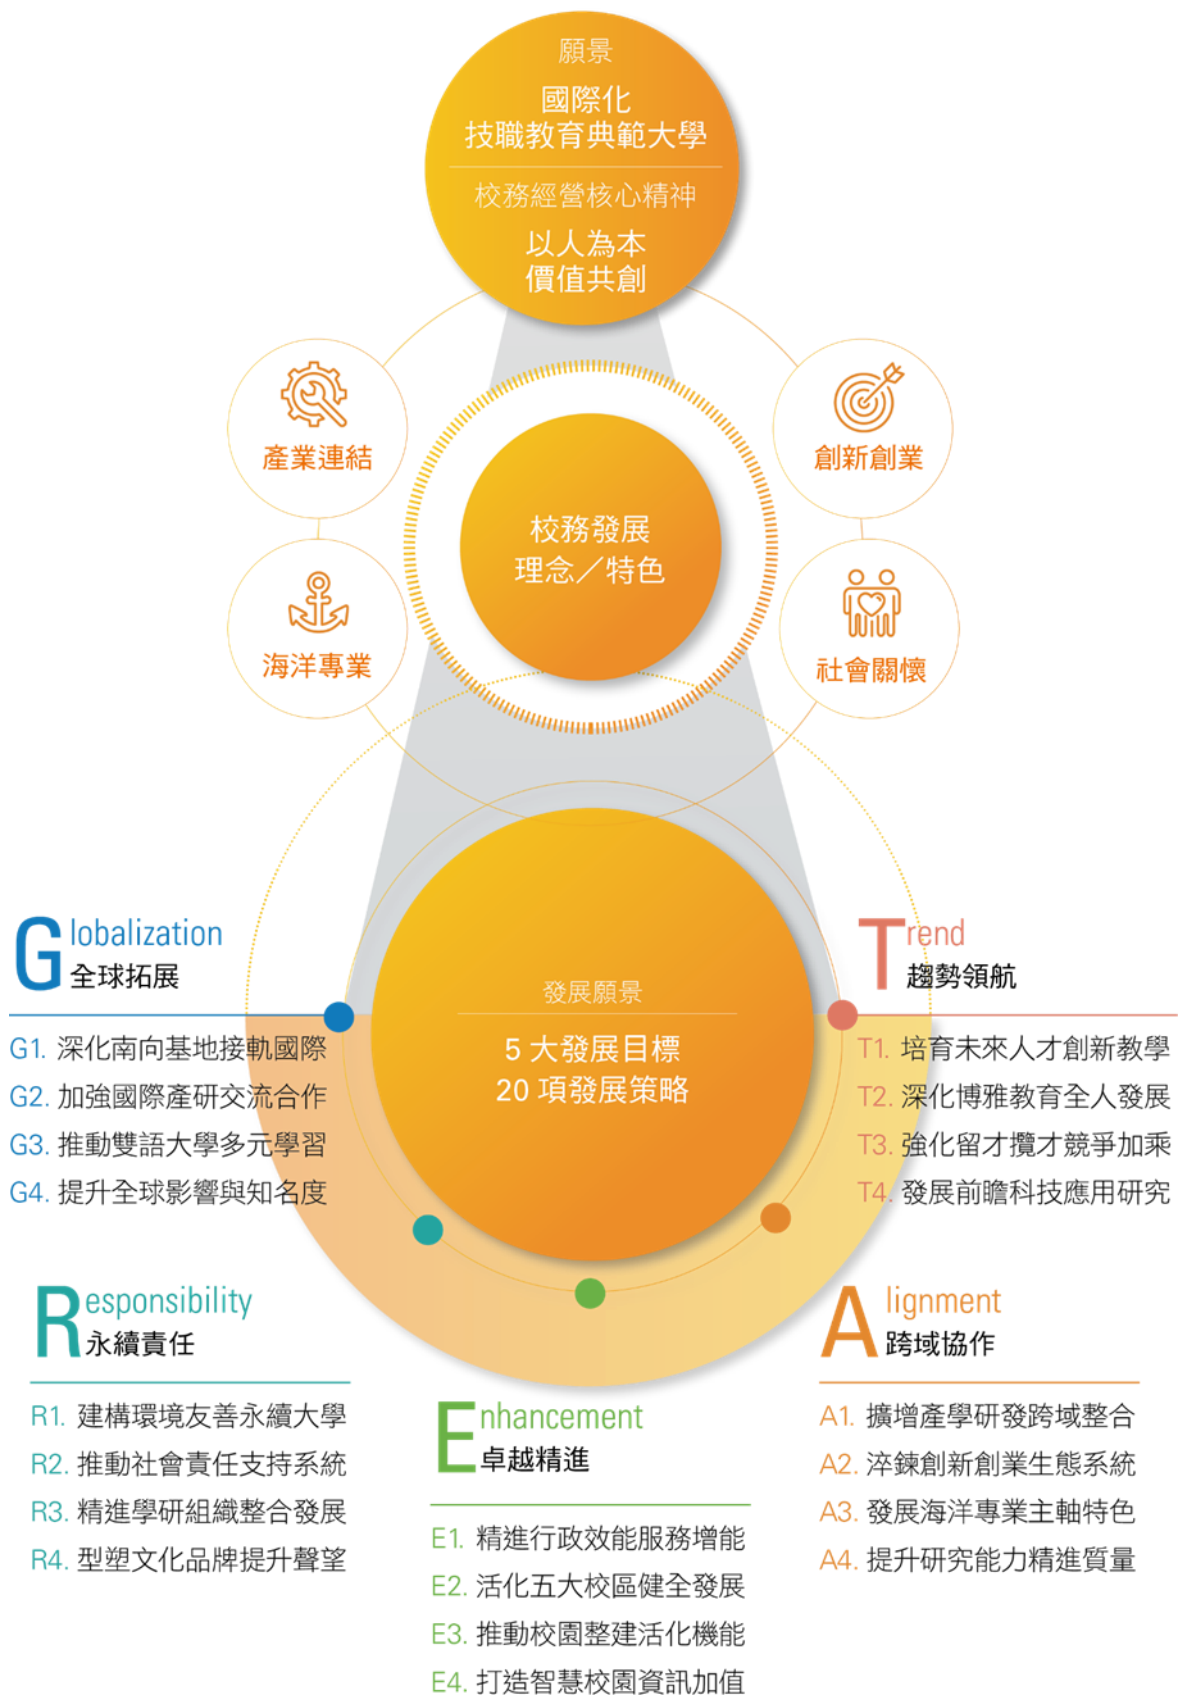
願景
國際化
技職教育典範大學
校務經營核心精神
以人為本
價值共創

產業連結
創新創業
校務發展
理念／特色
海洋專業
社會關懷

Globalization
全球拓展

G1. 深化南向基地接軌國際
G2. 加強國際產研交流合作
G3. 推動雙語大學多元學習
G4. 提升全球影響與知名度

發展願景
5 大發展目標
20 項發展策略

Trend
趨勢領航

T1. 培育未來人才創新教學
T2. 深化博雅教育全人發展
T3. 強化留才攬才競爭加乘
T4. 發展前瞻科技應用研究

Responsibility
永續責任

R1. 建構環境友善永續大學
R2. 推動社會責任支持系統
R3. 精進學研組織整合發展
R4. 型塑文化品牌提升聲望

Enhancement
卓越精進

E1. 精進行政效能服務增能
E2. 活化五大校區健全發展
E3. 推動校園整建活化機能
E4. 打造智慧校園資訊加值

Alignment
跨域協作

A1. 擴增產學研發跨域整合
A2. 淬鍊創新創業生態系統
A3. 發展海洋專業主軸特色
A4. 提升研究能力精進質量